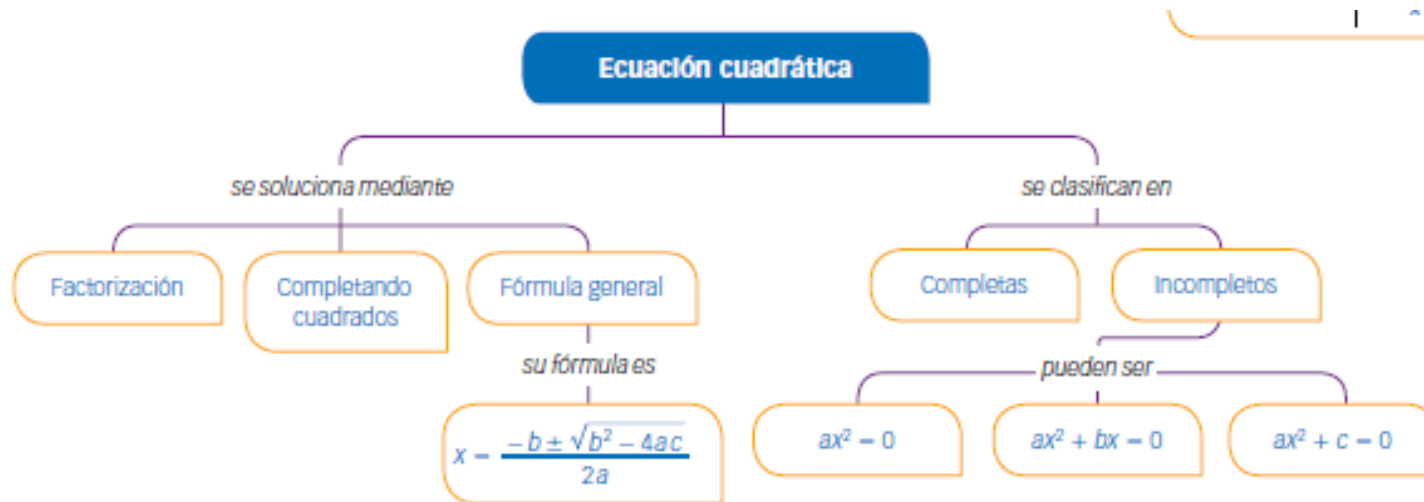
Ecuación cuadrática

se soluciona mediante

Factorización

Completando cuadrados

Fórmula general

su fórmula es

$x = \frac{-b \pm \sqrt{b^2 - 4ac}}{2a}$

se clasifican en

Completas

Incompletos

pueden ser

$ax^2 = 0$

$ax^2 + bx = 0$

$ax^2 + c = 0$